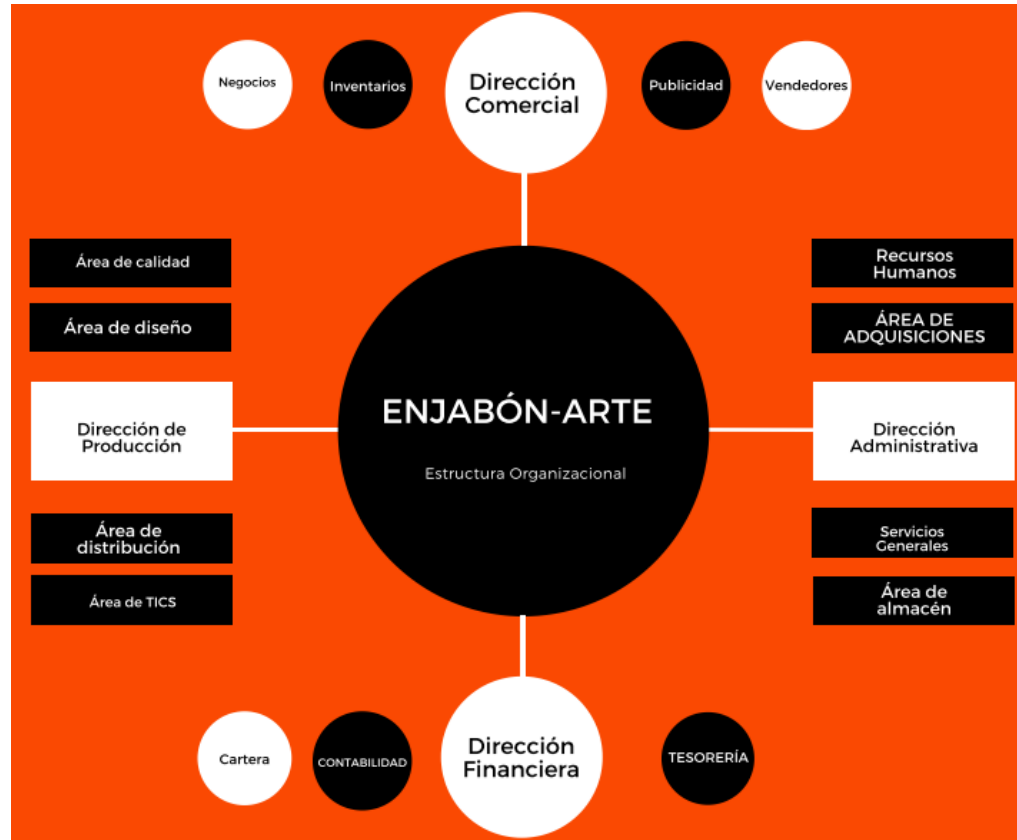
Negocios

Inventarios

Dirección Comercial

Publicidad

Vendedores

Área de calidad

Área de diseño

Dirección de Producción

Área de distribución

Área de TICS

ENJABÓN-ARTE

Estructura Organizacional

Recursos Humanos

ÁREA DE ADQUISICIONES

Dirección Administrativa

Servicios Generales

Área de almacén

Cartera

CONTABILIDAD

Dirección Financiera

TESORERÍA